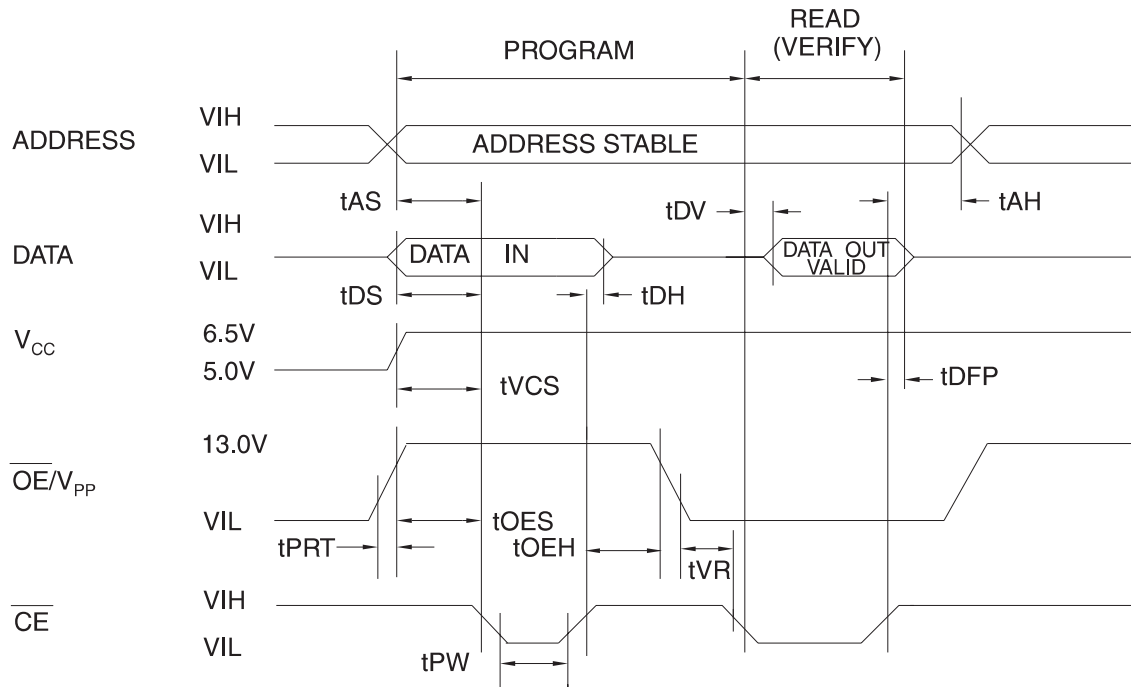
PROGRAM

READ (VERIFY)

ADDRESS

VIH

VIL

ADDRESS STABLE

tAS

tDV

tAH

DATA

VIH

VIL

DATA IN

DATA OUT VALID

tDS

tDH

$V_{CC}$

6.5V

5.0V

tVCS

tDFP

$\overline{OE}/V_{PP}$

13.0V

VIL

tOES

tOEH

tPRT

tVR

$\overline{CE}$

VIH

VIL

tPW